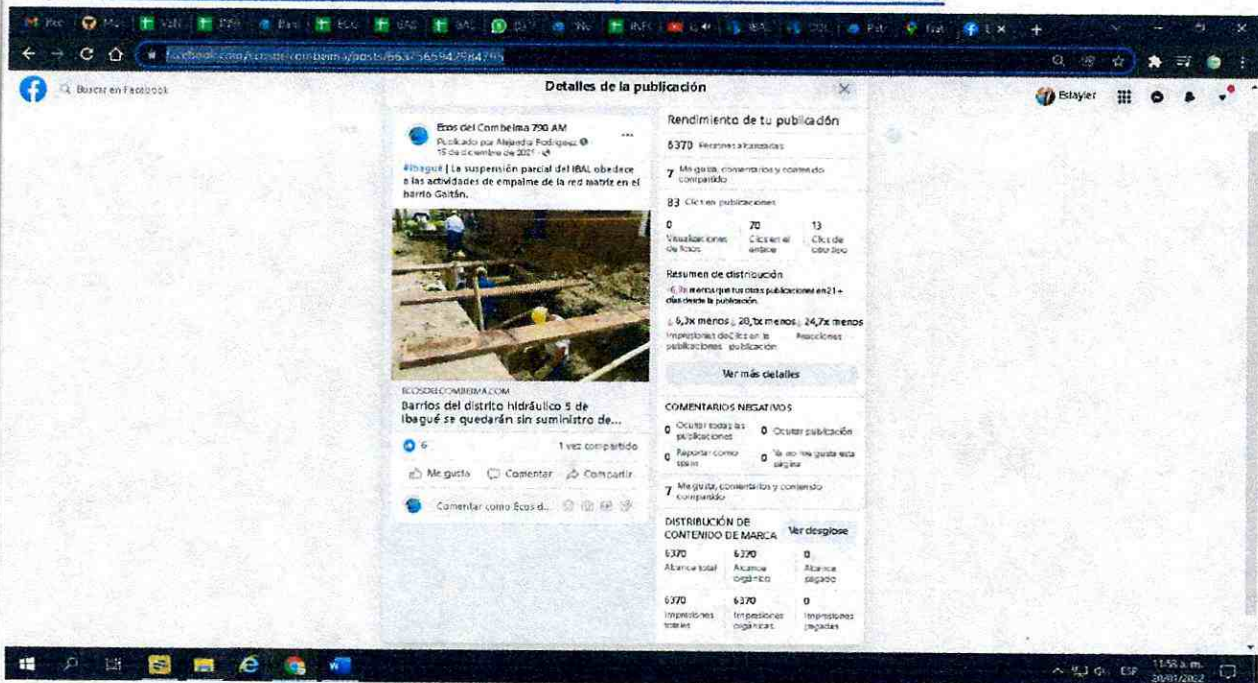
facebook.com/ecosdelcombeima/posts/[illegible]

Buscar en Facebook

Detalles de la publicación

Bslayler

Ecos del Combeima 790 AM
Publicado por Alejandra Rodríguez
15 de diciembre de 2021

#Ibagué | La suspensión parcial del IBAL obedece a las actividades de empalme de la red matriz en el barrio Gaitán.

ECOSDELCOMBEIMA.COM
Barrios del distrito hidráulico 5 de Ibagué se quedarán sin suministro de...

6
1 vez compartido

Me gusta
Comentar
Compartir

Comentar como Ecos d...

Rendimiento de tu publicación

6370 Personas alcanzadas

7 Me gusta, comentarios y contenido compartido

83 Clics en publicaciones

| 0 | 70 | 13 |
|---|---|---|
| Visualizaciones de fotos | Clics en el enlace | Clics de otro tipo |

Resumen de distribución
-6,3x menos que tus otras publicaciones en 21+ días desde la publicación.

| 6,3x menos | 20,1x menos | 24,7x menos |
|---|---|---|
| Impresiones de publicaciones | Clics en la publicación | Reacciones |

Ver más detalles

COMENTARIOS NEGATIVOS

0 Ocultar todas las publicaciones
0 Ocultar publicación
0 Reportar como spam
0 Ya no me gusta esta página

7 Me gusta, comentarios y contenido compartido

DISTRIBUCIÓN DE CONTENIDO DE MARCA
Ver desglose

| 6370 | 6370 | 0 |
|---|---|---|
| Alcance total | Alcance orgánico | Alcance pagado |
| 6370 | 6370 | 0 |
| Impresiones totales | Impresiones orgánicas | Impresiones pagadas |

ESP
11:58 a. m.
20/01/2022